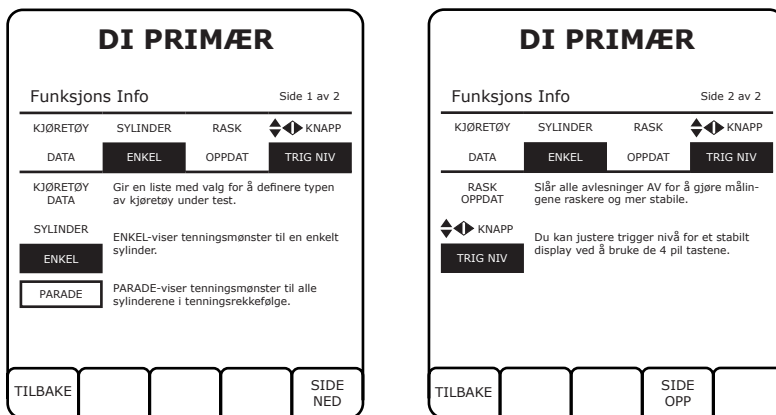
DI PRIMÆR

Funksjons Info Side 1 av 2

KJØRETØY SYLINDER RASK KNAPP

DATA ENKEL OPPDAT TRIG NIV

KJØRETØY DATA

Gir en liste med valg for å definere typen av kjøretøy under test.

SYLINDER

ENKEL

ENKEL-viser tenningsmønster til en enkelt sylinder.

PARADE

PARADE-viser tenningsmønster til alle sylinderene i tenningsrekkefølge.

TILBAKE

SIDE NED

DI PRIMÆR

Funksjons Info Side 2 av 2

KJØRETØY SYLINDER RASK KNAPP

DATA ENKEL OPPDAT TRIG NIV

RASK OPPDAT

Slår alle avlesninger AV for å gjøre målingene raskere og mer stabile.

KNAPP

TRIG NIV

Du kan justere trigger nivå for et stabilt display ved å bruke de 4 pil tastene.

TILBAKE

SIDE OPP